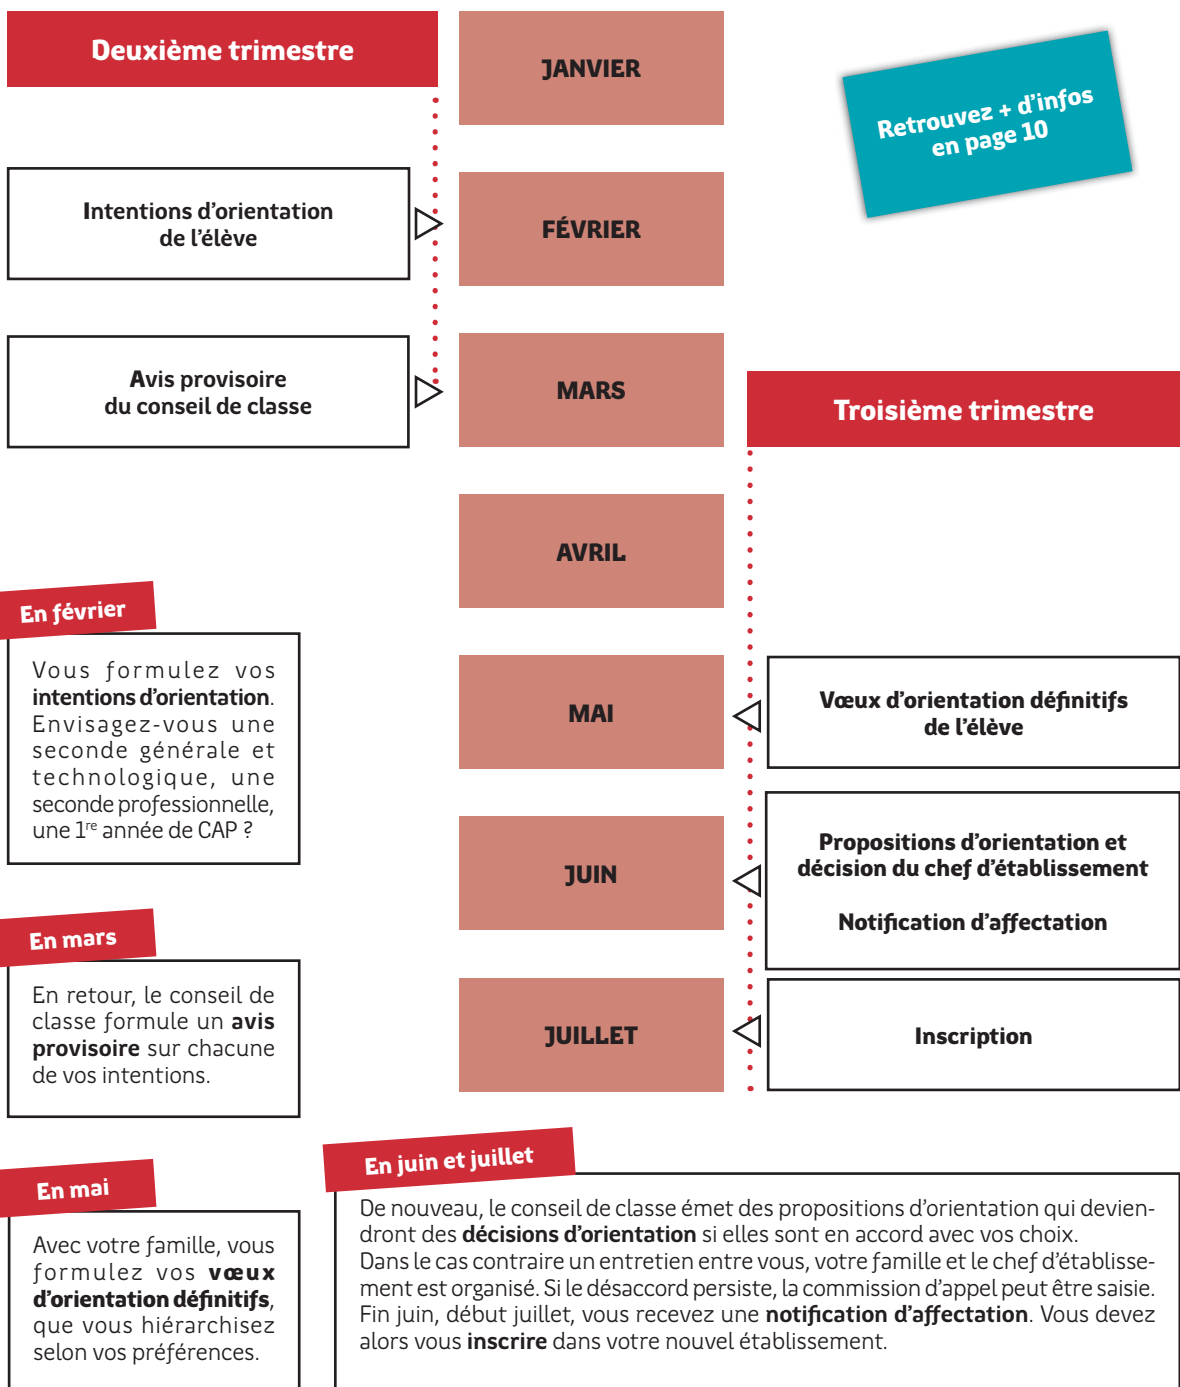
Deuxième trimestre

JANVIER

Retrouvez + d'infos en page 10

Intentions d'orientation de l'élève

FÉVRIER

Avis provisoire du conseil de classe

MARS

Troisième trimestre

AVRIL

En février

Vous formulez vos **intentions d'orientation**. Envisagez-vous une seconde générale et technologique, une seconde professionnelle, une 1$^{re}$ année de CAP ?

MAI

Vœux d'orientation définitifs de l'élève

JUIN

Propositions d'orientation et décision du chef d'établissement

Notification d'affectation

En mars

En retour, le conseil de classe formule un **avis provisoire** sur chacune de vos intentions.

JUILLET

Inscription

En mai

Avec votre famille, vous formulez vos **vœux d'orientation définitifs**, que vous hiérarchisez selon vos préférences.

En juin et juillet

De nouveau, le conseil de classe émet des propositions d'orientation qui deviendront des **décisions d'orientation** si elles sont en accord avec vos choix.
Dans le cas contraire un entretien entre vous, votre famille et le chef d'établissement est organisé. Si le désaccord persiste, la commission d'appel peut être saisie.
Fin juin, début juillet, vous recevez une **notification d'affectation**. Vous devez alors vous **inscrire** dans votre nouvel établissement.